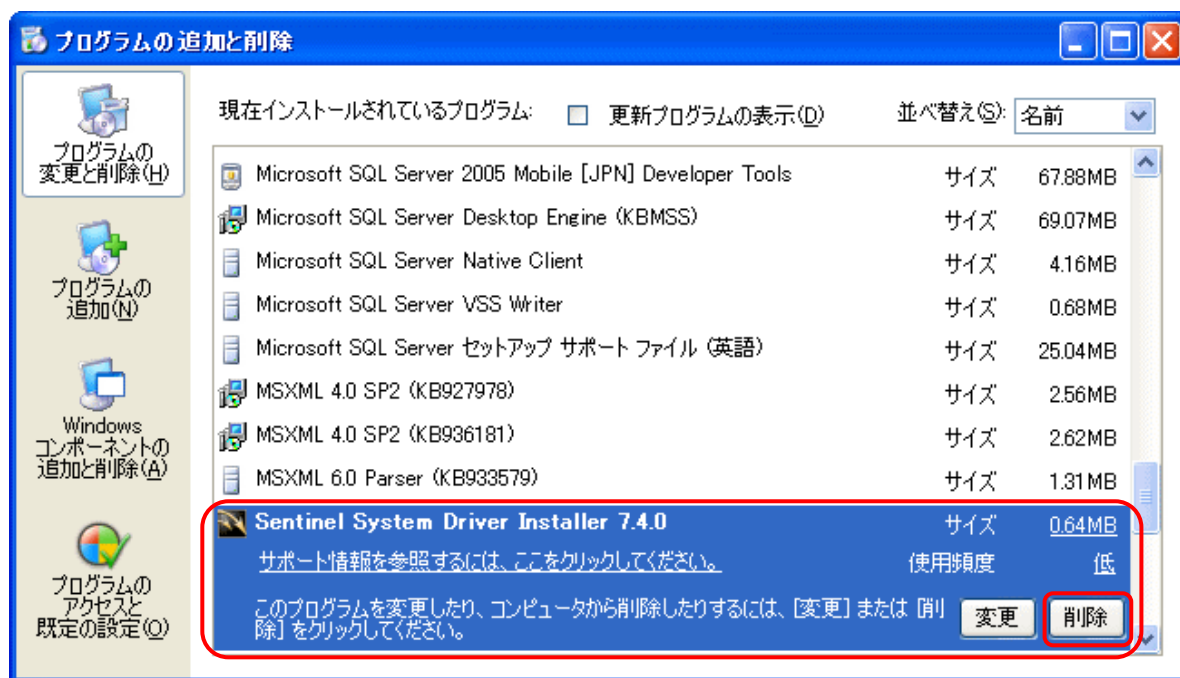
プログラムの追加と削除

プログラムの変更と削除(H)

プログラムの追加(N)

Windows コンポーネントの追加と削除(A)

プログラムのアクセスと既定の設定(O)

現在インストールされているプログラム:

更新プログラムの表示(D)

並べ替え(S): 名前

| | | |
|---|---|---|
| Microsoft SQL Server 2005 Mobile [JPN] Developer Tools | サイズ | 67.88MB |
| Microsoft SQL Server Desktop Engine (KBMSS) | サイズ | 69.07MB |
| Microsoft SQL Server Native Client | サイズ | 4.16MB |
| Microsoft SQL Server VSS Writer | サイズ | 0.68MB |
| Microsoft SQL Server セットアップ サポート ファイル (英語) | サイズ | 25.04MB |
| MSXML 4.0 SP2 (KB927978) | サイズ | 2.56MB |
| MSXML 4.0 SP2 (KB936181) | サイズ | 2.62MB |
| MSXML 6.0 Parser (KB933579) | サイズ | 1.31MB |
| Sentinel System Driver Installer 7.4.0 | サイズ | 0.64MB |

サポート情報を参照するには、ここをクリックしてください。

使用頻度 低

このプログラムを変更したり、コンピュータから削除したりするには、[変更] または [削除] をクリックしてください。

変更

削除